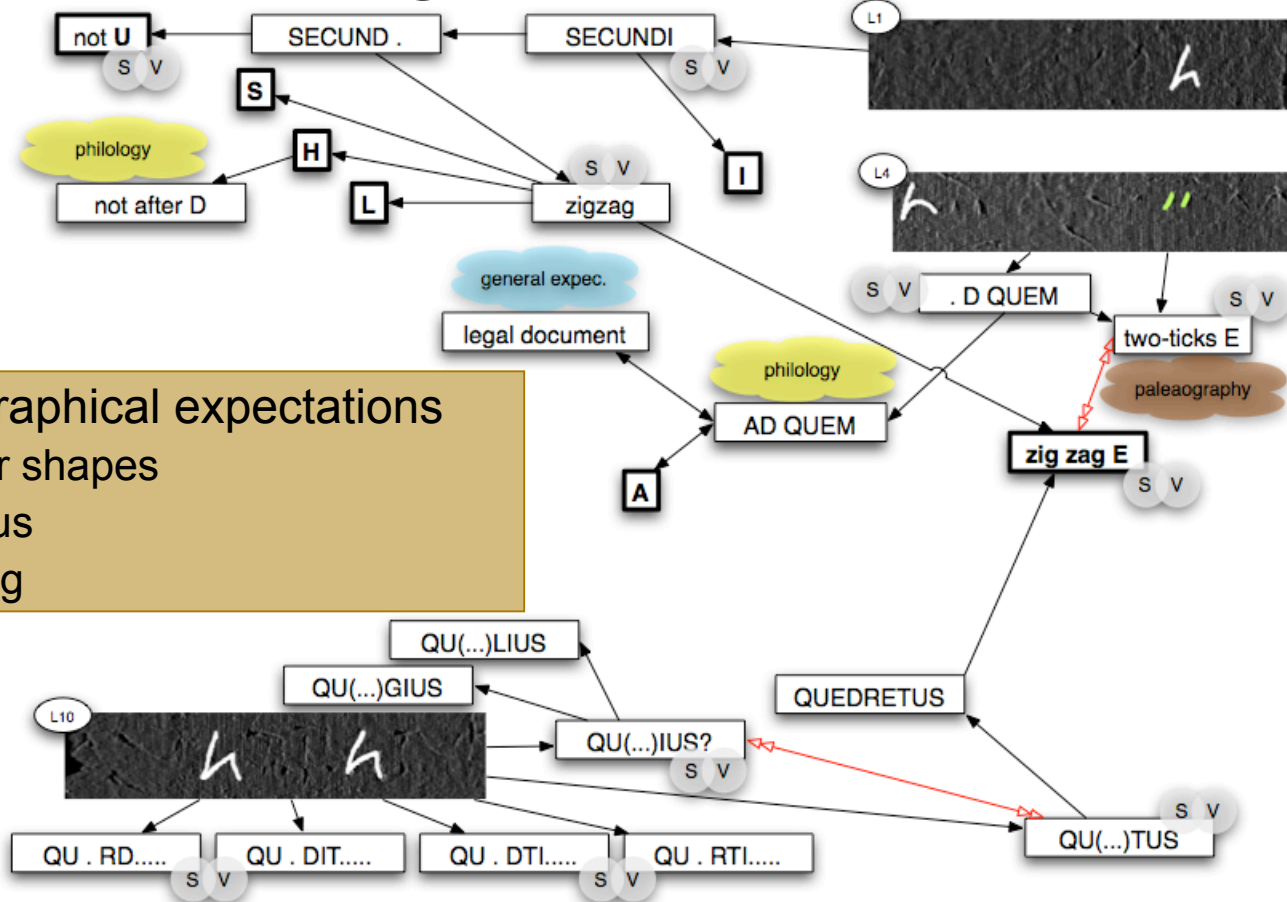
not U
S V
SECUND .
SECUNDI
S V
L1
S
philology
H
S V
I
not after D
L
zigzag
L4
general expec.
S V
. D QUEM
S V
legal document
two-ticks E
philology
raphical expectations
r shapes
us
g
paleaography
AD QUEM
zig zag E
S V
A
QU(...)LIUS
QU(...)GIUS
QUEDRETUS
L10
QU(...)IUS?
S V
S V
QU(...)TUS
QU . RD.....
S V
QU . DIT.....
QU . DTI.....
S V
QU . RTI.....